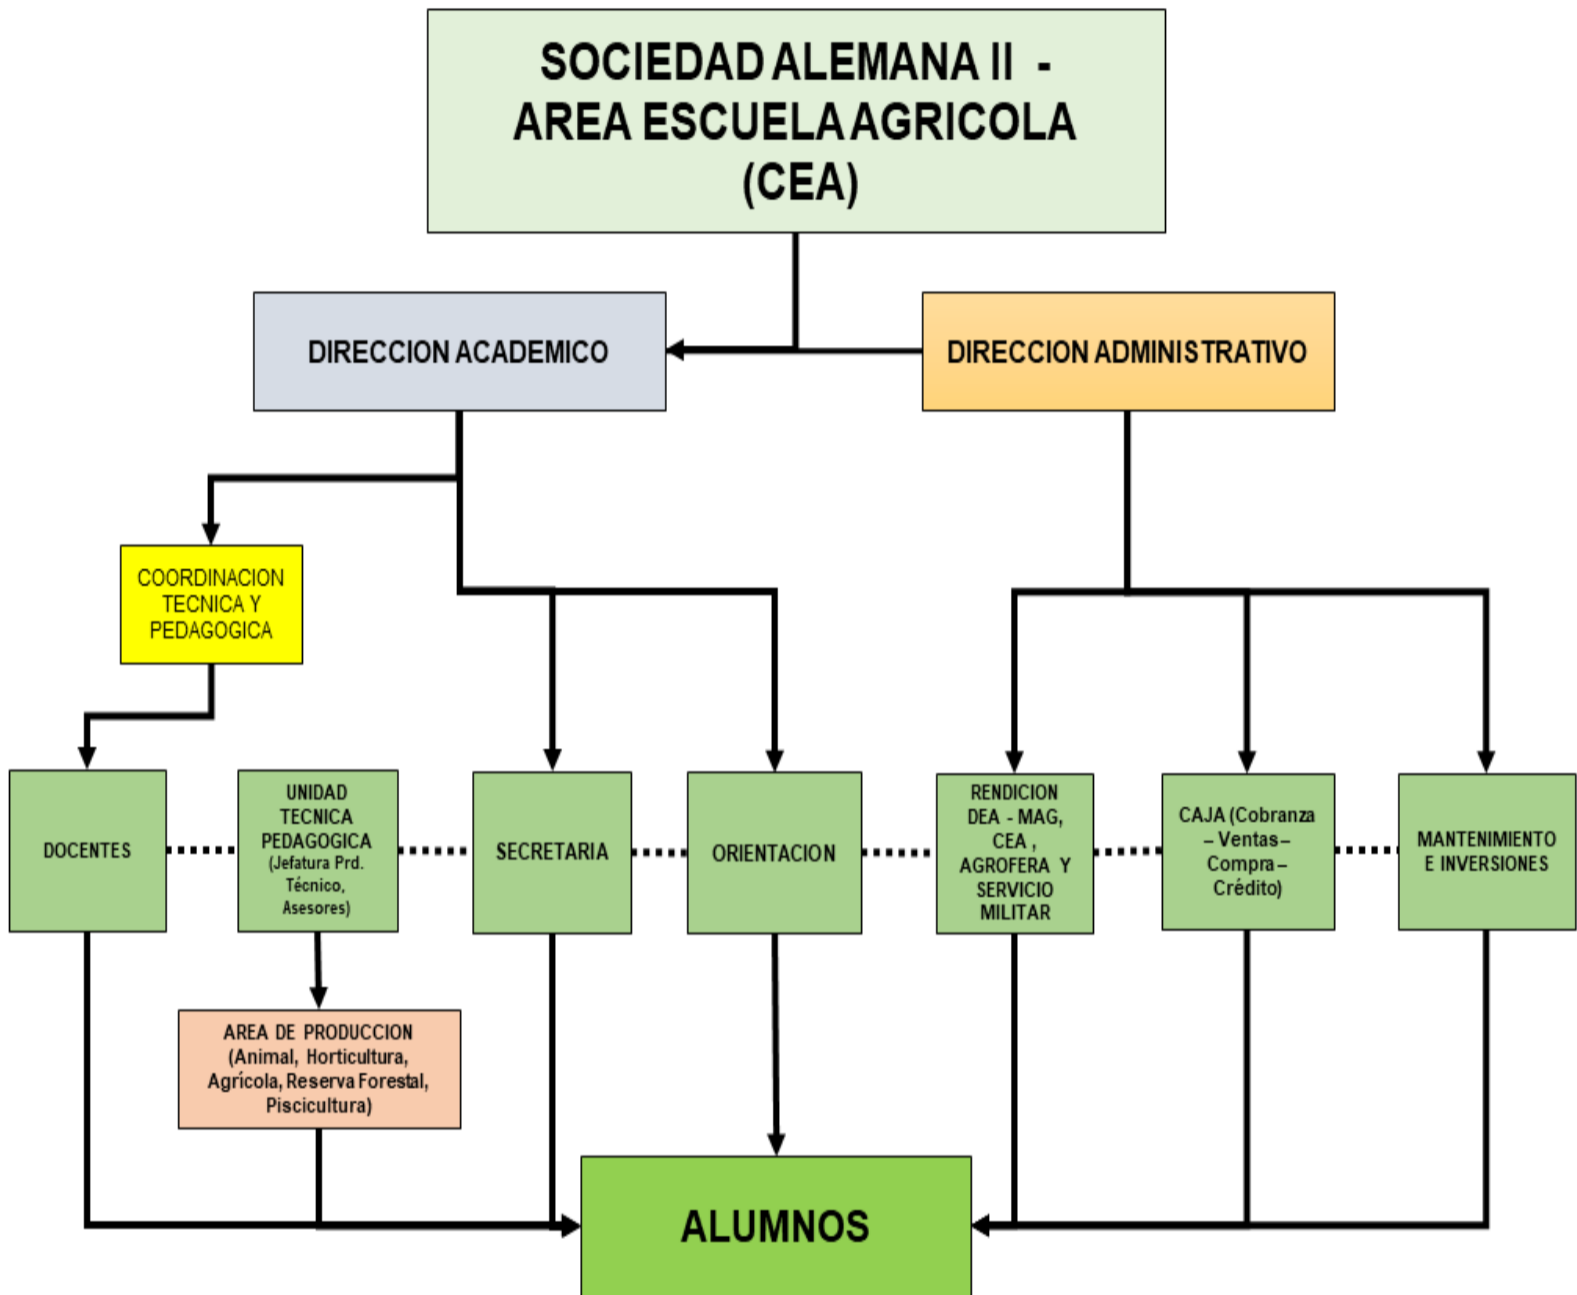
SOCIEDAD ALEMANA II - AREA ESCUELA AGRICOLA (CEA)

DIRECCION ACADEMICO

DIRECCION ADMINISTRATIVO

COORDINACION TECNICA Y PEDAGOGICA

DOCENTES

UNIDAD TECNICA PEDAGOGICA (Jefatura Prd. Técnico, Asesores)

SECRETARIA

ORIENTACION

RENDICION DEA - MAG, CEA , AGROFERA Y SERVICIO MILITAR

CAJA (Cobranza – Ventas – Compra – Crédito)

MANTENIMIENTO E INVERSIONES

AREA DE PRODUCCION (Animal, Horticultura, Agrícola, Reserva Forestal, Piscicultura)

ALUMNOS